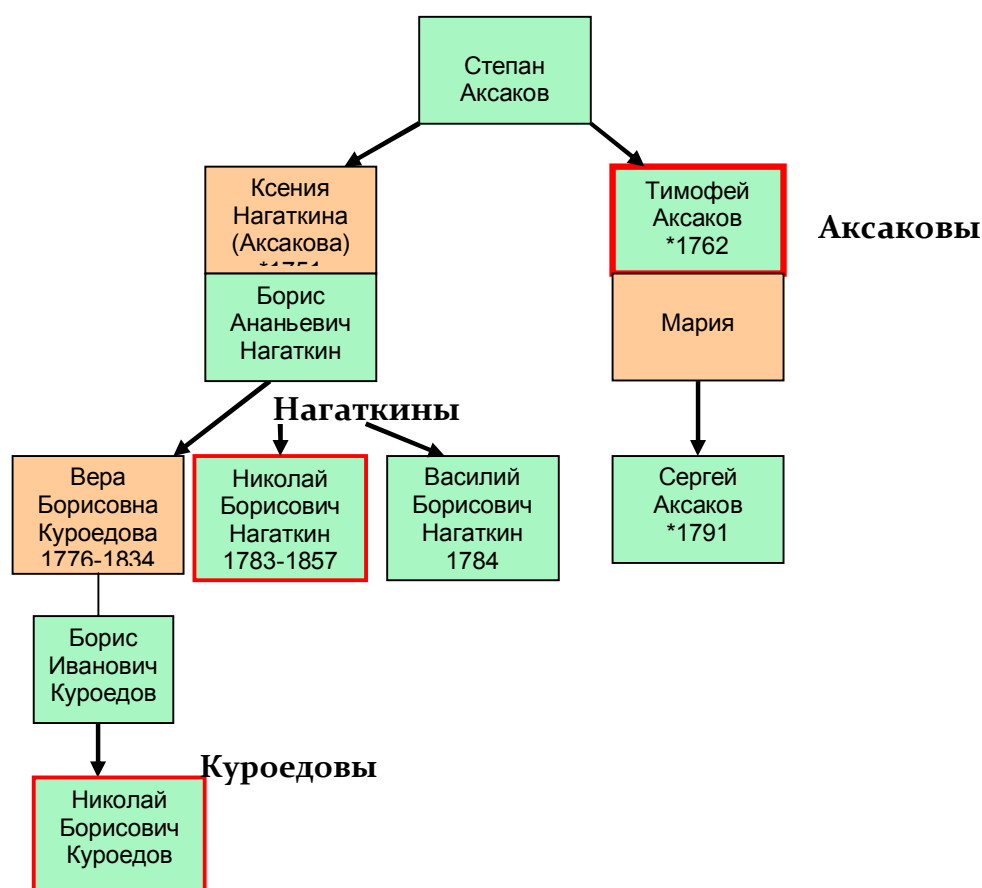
Степан Аксаков

Ксения Нагаткина (Аксакова) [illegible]

Тимофей Аксаков *1762

Аксаковы

Борис Ананьевич Нагаткин

Мария

Нагаткины

Вера Борисовна Куроедова 1776-1834

Николай Борисович Нагаткин 1783-1857

Василий Борисович Нагаткин 1784

Сергей Аксаков *1791

Борис Иванович Куроедов

Куроедовы

Николай Борисович Куроедов